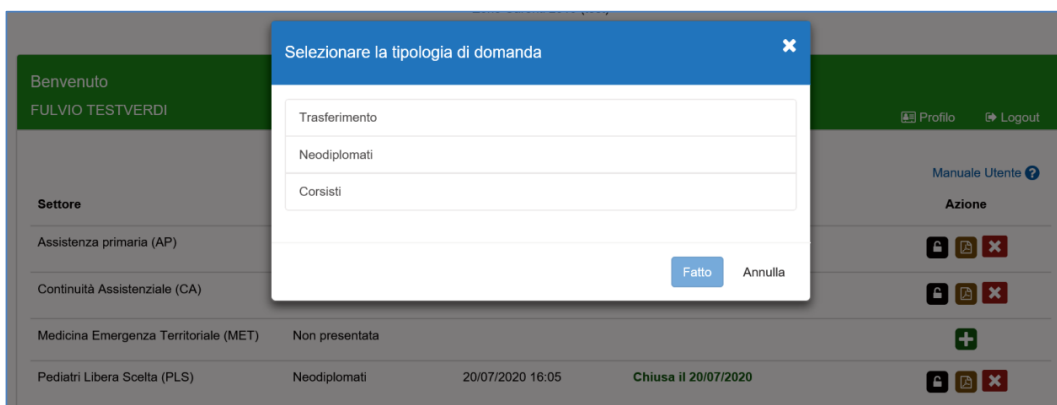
Selezionare la tipologia di domanda

Trasferimento

Neodiplomati

Corsisti

Fatto Annulla

Benvenuto
FULVIO TESTVERDI

Profilo Logout

Manuale Utente

| Settore | | | | Azione |
|---|---|---|---|---|
| Assistenza primaria (AP) | | | | |
| Continuità Assistenziale (CA) | | | | |
| Medicina Emergenza Territoriale (MET) | Non presentata | | | |
| Pediatri Libera Scelta (PLS) | Neodiplomati | 20/07/2020 16:05 | Chiusa il 20/07/2020 | |